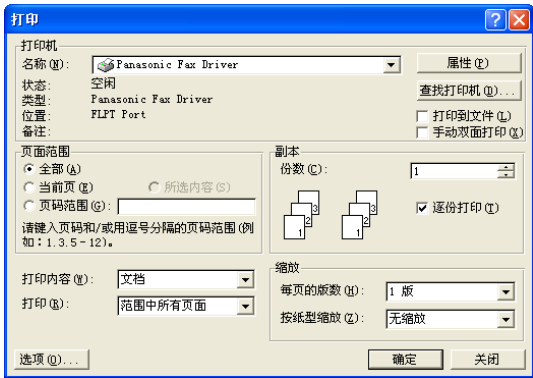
打印

?

打印机
名称(N): Panasonic Fax Driver
属性(P)
状态: 空闲
类型: Panasonic Fax Driver
位置: FLPT Port
备注:
查找打印机(D)...
打印到文件(L)
手动双面打印(X)

页面范围
全部(A)
当前页(E)
所选内容(S)
页码范围(G):
请键入页码和/或用逗号分隔的页码范围(例如:1,3,5-12)。

副本
份数(C): 1
逐份打印(T)
3
2
1
3
2
1

打印内容(W): 文档
打印(R): 范围中所有页面

缩放
每页的版数(H): 1 版
按纸型缩放(Z): 无缩放

选项(O)...
确定
关闭